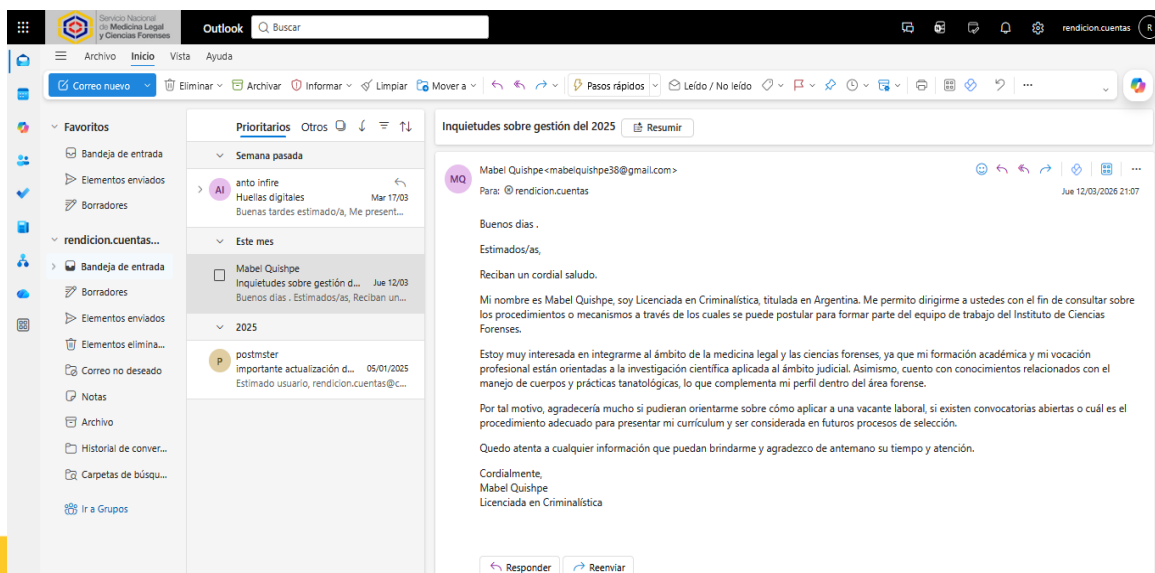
Servicio Nacional de Medicina Legal y Ciencias Forenses

Outlook

Buscar

rendicion.cuentas

R

Archivo Inicio Vista Ayuda

Correo nuevo

Eliminar Archivar Informar Limpiar Mover a Pasos rápidos Leído / No leído

Favoritos

Bandeja de entrada

Elementos enviados

Borradores

rendicion.cuentas...

Bandeja de entrada

Borradores

Elementos enviados

Elementos elimina...

Correo no deseado

Notas

Archivo

Historial de conver...

Carpetas de búsqu...

Ir a Grupos

Prioritarios Otros

Semana pasada

AI anto infire
Huellas digitales Mar 17/03
Buenas tardes estimado/a, Me present...

Este mes

Mabel Quishpe
Inquietudes sobre gestión d... Jue 12/03
Buenos dias . Estimados/as, Reciban un...

2025

P postmster
importante actualización d... 05/01/2025
Estimado usuario, rendicion.cuentas@c...

Inquietudes sobre gestión del 2025

Resumir

MQ Mabel Quishpe<mabelquishpe38@gmail.com>

Para: rendicion.cuentas

Jue 12/03/2026 21:07

Buenos dias .

Estimados/as,

Reciban un cordial saludo.

Mi nombre es Mabel Quishpe, soy Licenciada en Criminalística, titulada en Argentina. Me permito dirigirme a ustedes con el fin de consultar sobre los procedimientos o mecanismos a través de los cuales se puede postular para formar parte del equipo de trabajo del Instituto de Ciencias Forenses.

Estoy muy interesada en integrarme al ámbito de la medicina legal y las ciencias forenses, ya que mi formación académica y mi vocación profesional están orientadas a la investigación científica aplicada al ámbito judicial. Asimismo, cuento con conocimientos relacionados con el manejo de cuerpos y prácticas tanatológicas, lo que complementa mi perfil dentro del área forense.

Por tal motivo, agradecería mucho si pudieran orientarme sobre cómo aplicar a una vacante laboral, si existen convocatorias abiertas o cuál es el procedimiento adecuado para presentar mi currículum y ser considerada en futuros procesos de selección.

Quedo atenta a cualquier información que puedan brindarme y agradezco de antemano su tiempo y atención.

Cordialmente,
Mabel Quishpe
Licenciada en Criminalística

Responder Reenviar